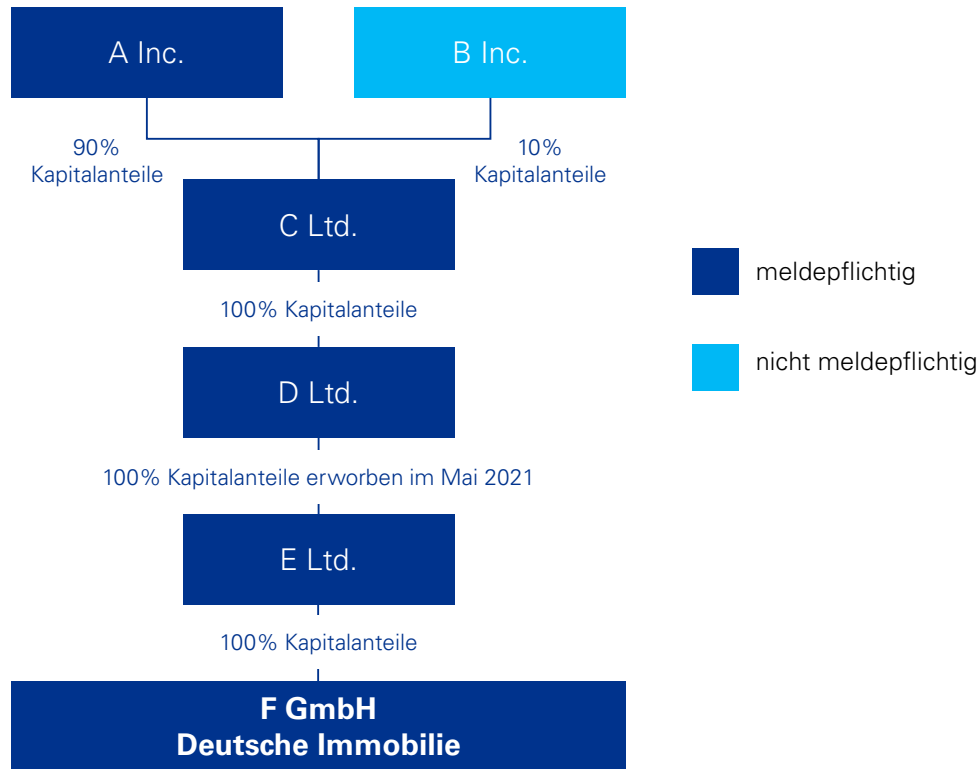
A Inc.

B Inc.

90%
Kapitalanteile

10%
Kapitalanteile

C Ltd.

meldepflichtig

100% Kapitalanteile

nicht meldepflichtig

D Ltd.

100% Kapitalanteile erworben im Mai 2021

E Ltd.

100% Kapitalanteile

**F GmbH**
**Deutsche Immobilie**